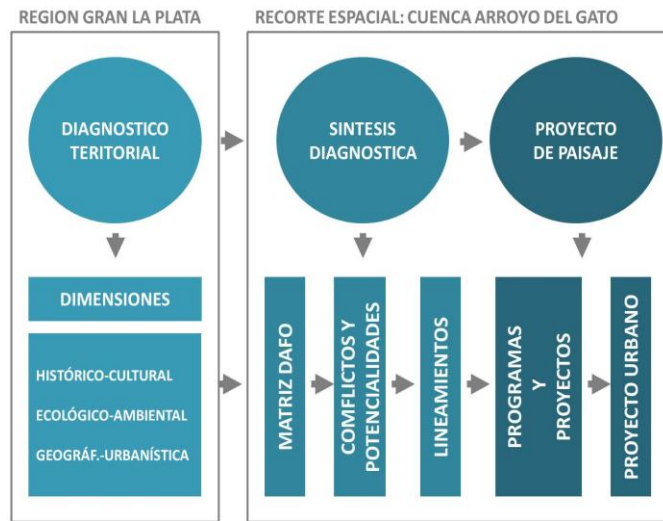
REGION GRAN LA PLATA

DIAGNOSTICO TERITORIAL

DIMENSIONES

HISTÓRICO-CULTURAL

ECOLÓGICO-AMBIENTAL

GEOGRÁF.-URBANÍSTICA

RECORTE ESPACIAL: CUENCA ARROYO DEL GATO

SINTESIS DIAGNOSTICA

PROYECTO DE PAISAJE

MATRIZ DAFO

COMFLICTOS Y POTENCIALIDADES

LINEAMIENTOS

PROGRAMAS Y PROYECTOS

PROYECTO URBANO